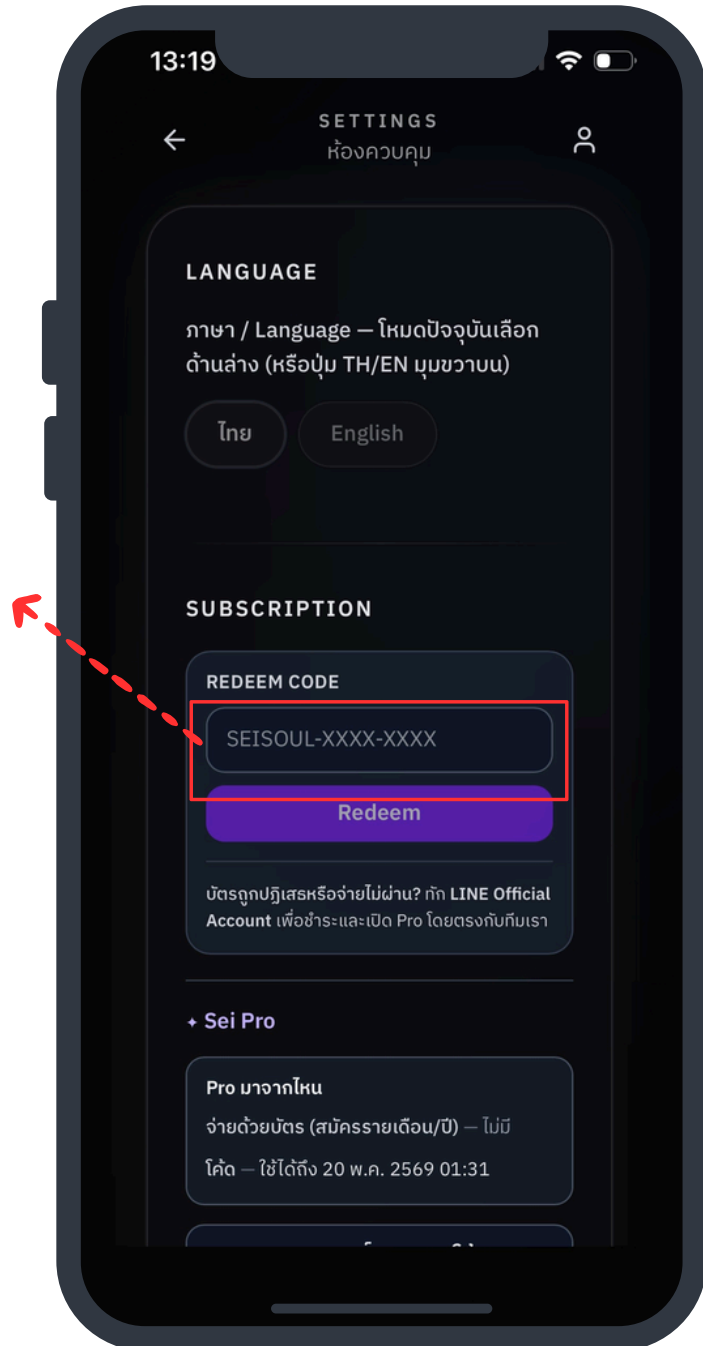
13:19

SETTINGS
ห้องควบคุม

LANGUAGE

ภาษา / Language — โหมดปัจจุบันเลือกด้านล่าง (หรือปุ่ม TH/EN มุมขวาบน)

ไทย English

SUBSCRIPTION

REDEEM CODE

SEISOUL-XXXX-XXXX

Redeem

บัตรถูกปฏิเสธหรือจ่ายไม่ผ่าน? ทัก LINE Official Account เพื่อชำระและเปิด Pro โดยตรงกับทีมเรา

✦ Sei Pro

Pro มาจากไหน

จ่ายด้วยบัตร (สมัครรายเดือน/ปี) — ไม่มีโค้ด — ใช้ได้ถึง 20 พ.ค. 2569 01:31

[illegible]